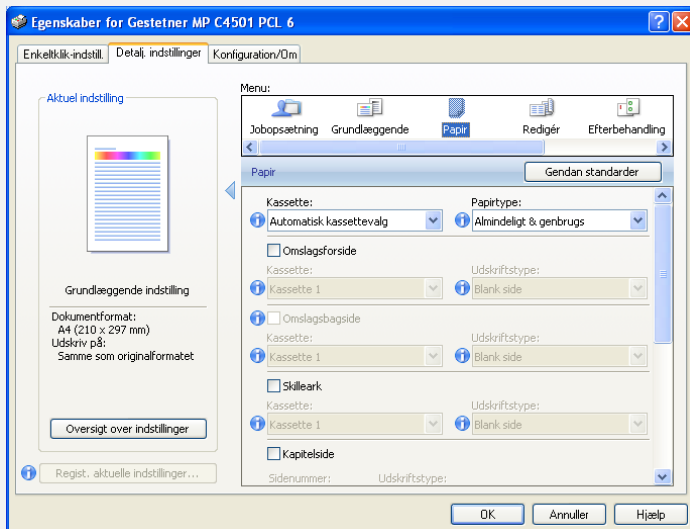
Egenskaber for Gestetner MP C4501 PCL 6

Enkeltklik-indstil. | Detalj. indstillinger | Konfiguration/Om

Aktuel indstilling

Grundlæggende indstilling

Dokumentformat:
A4 (210 x 297 mm)
Udskriv på:
Samme som originalformatet

Oversigt over indstillinger

Regist. aktuelle indstillinger...

Menu:

Jobopsætning | Grundlæggende | Papir | Redigér | Efterbehandling

Papir

Gendan standarder

Kassette:
Automatisk kassettevalg

Papirtype:
Almindeligt & genbrugs

Omslagsforside
Kassette:
Kassette 1
Udskriftstype:
Blank side

Omslagsbagside
Kassette:
Kassette 1
Udskriftstype:
Blank side

Skilleark
Kassette:
Kassette 1
Udskriftstype:
Blank side

Kapitelside
Sidenummer:
Udskriftstype:

OK | Annuller | Hjælp